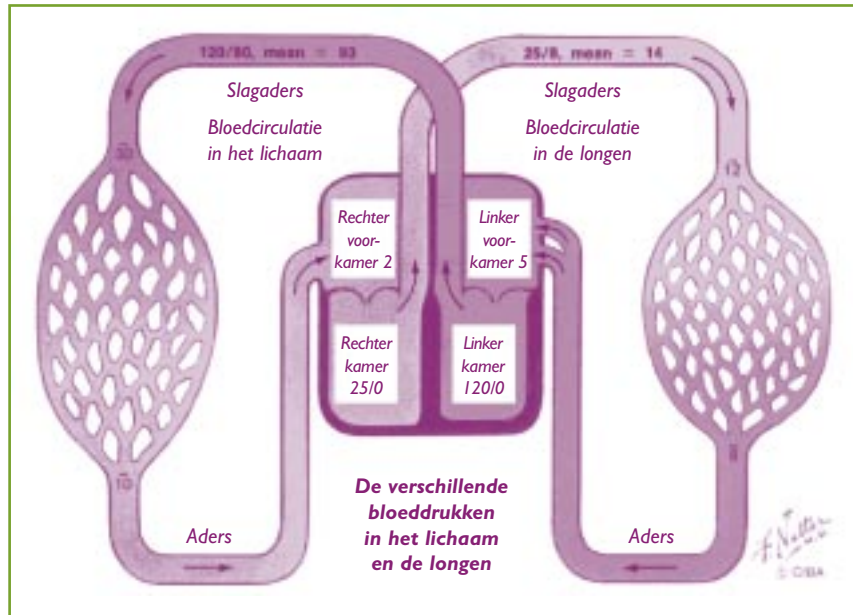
120/80, mean = 93

25/8, mean = 14

Slagaders

Bloedcirculatie in het lichaam

Slagaders

Bloedcirculatie in de longen

30

12

Rechter voorkamer 2

Linker voorkamer 5

Rechter kamer 25/0

Linker kamer 120/0

10

8

Aders

De verschillende bloeddrukken in het lichaam en de longen

Aders

F. Netter
© CIBA